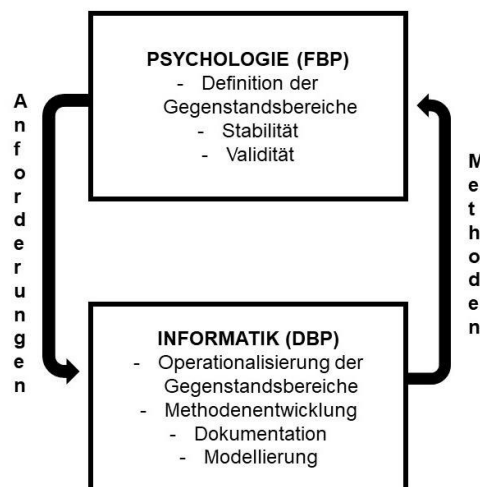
PSYCHOLOGIE (FBP)
- Definition der Gegenstandsbereiche
- Stabilität
- Validität

Anforderungen

Methoden

INFORMATIK (DBP)
- Operationalisierung der Gegenstandsbereiche
- Methodenentwicklung
- Dokumentation
- Modellierung